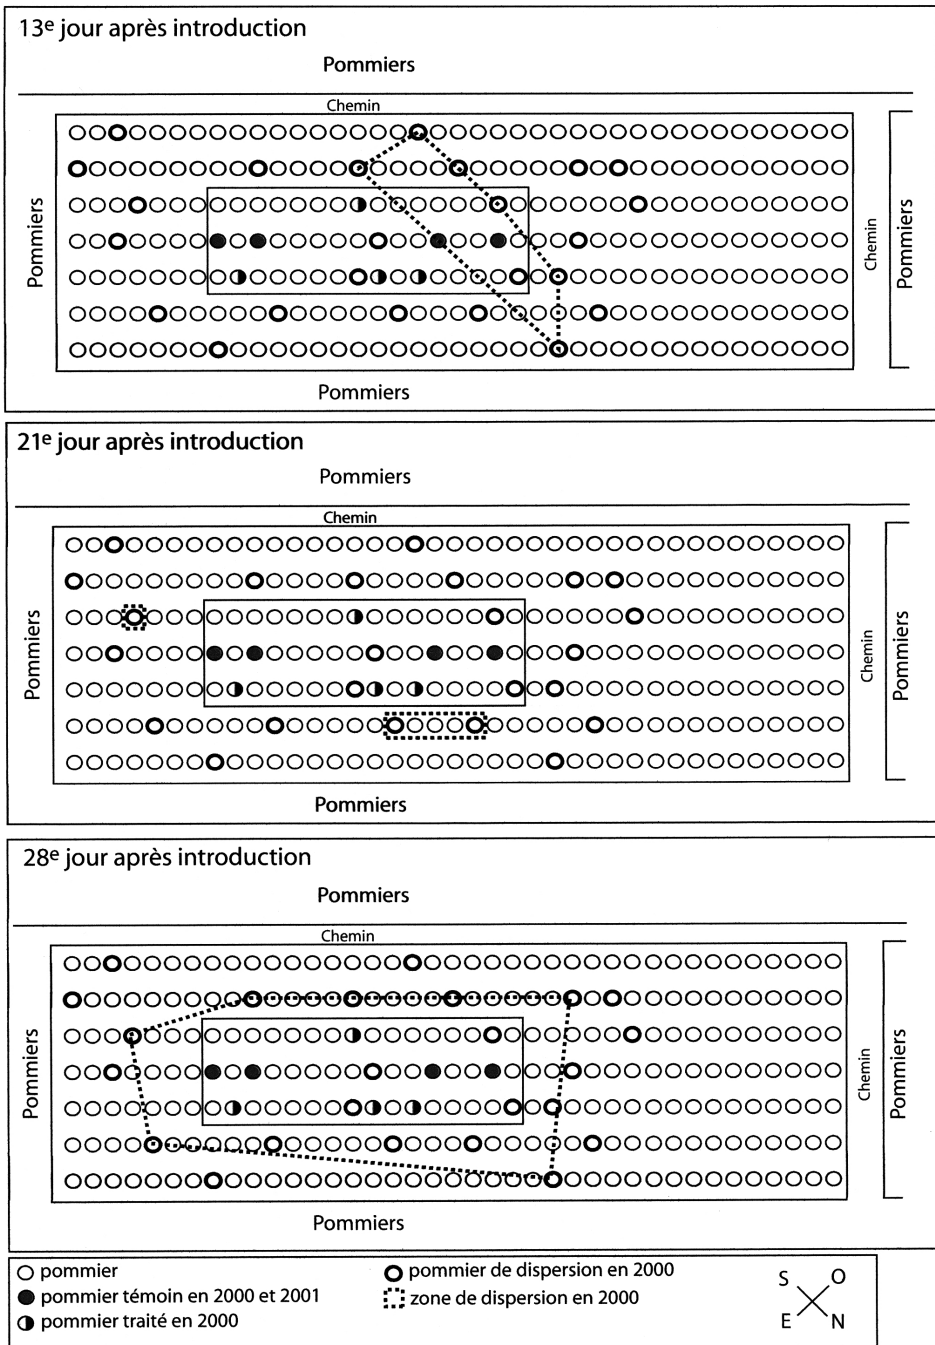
13e jour après introduction

Pommiers

Chemin

Pommiers

Chemin

Pommiers

Pommiers

21e jour après introduction

Pommiers

Chemin

Pommiers

Chemin

Pommiers

Pommiers

28e jour après introduction

Pommiers

Chemin

Pommiers

Chemin

Pommiers

Pommiers

○ pommier
● pommier témoin en 2000 et 2001
◑ pommier traité en 2000
○ pommier de dispersion en 2000
zone de dispersion en 2000

S O
E N